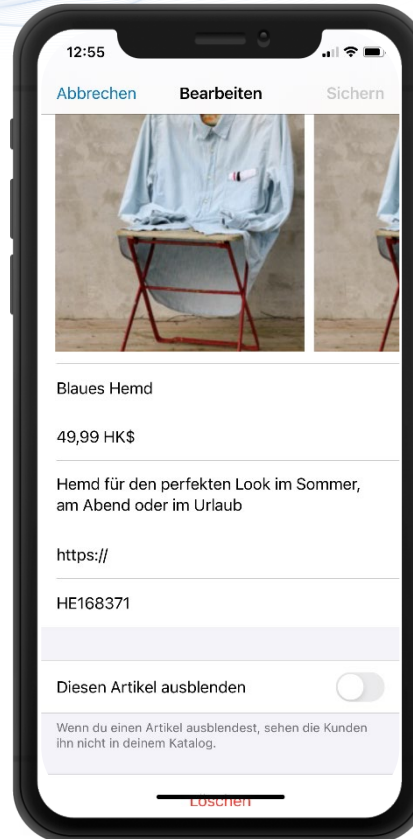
12:55

Abbrechen
Bearbeiten
Sichern

Blaues Hemd

49,99 HK$

Hemd für den perfekten Look im Sommer, am Abend oder im Urlaub

https://

HE168371

Diesen Artikel ausblenden

Wenn du einen Artikel ausblendest, sehen die Kunden ihn nicht in deinem Katalog.

Löschen